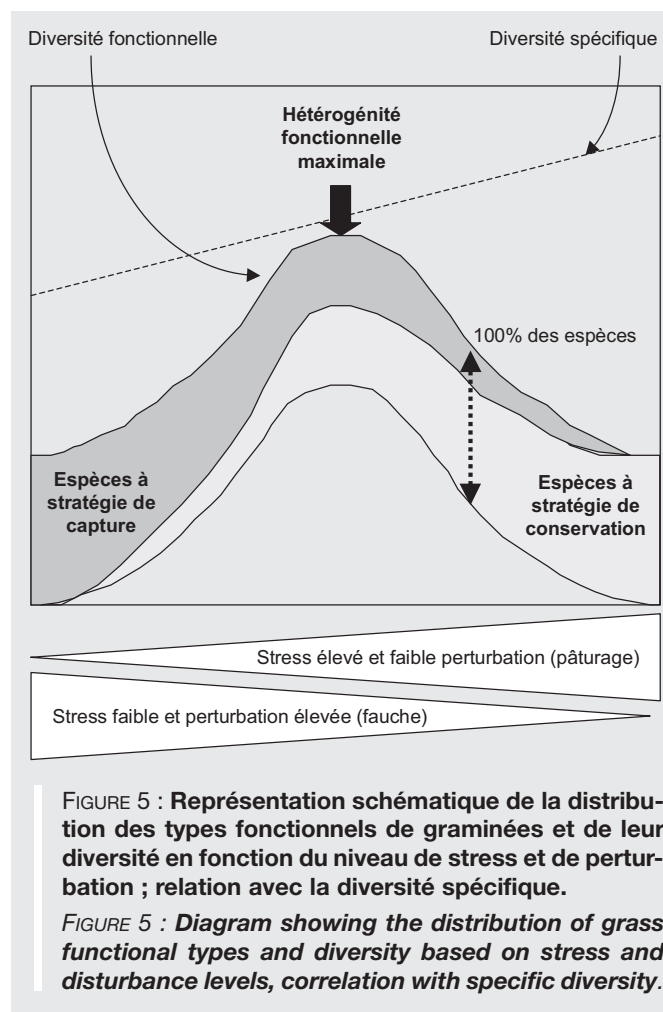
Diversité fonctionnelle

Diversité spécifique

Hétérogénité fonctionnelle maximale

100% des espèces

Espèces à stratégie de capture

Espèces à stratégie de conservation

Stress élevé et faible perturbation (pâturage)

Stress faible et perturbation élevée (fauche)

FIGURE 5 : **Représentation schématique de la distribution des types fonctionnels de graminées et de leur diversité en fonction du niveau de stress et de perturbation ; relation avec la diversité spécifique.**

*FIGURE 5 : **Diagram showing the distribution of grass functional types and diversity based on stress and disturbance levels, correlation with specific diversity.***